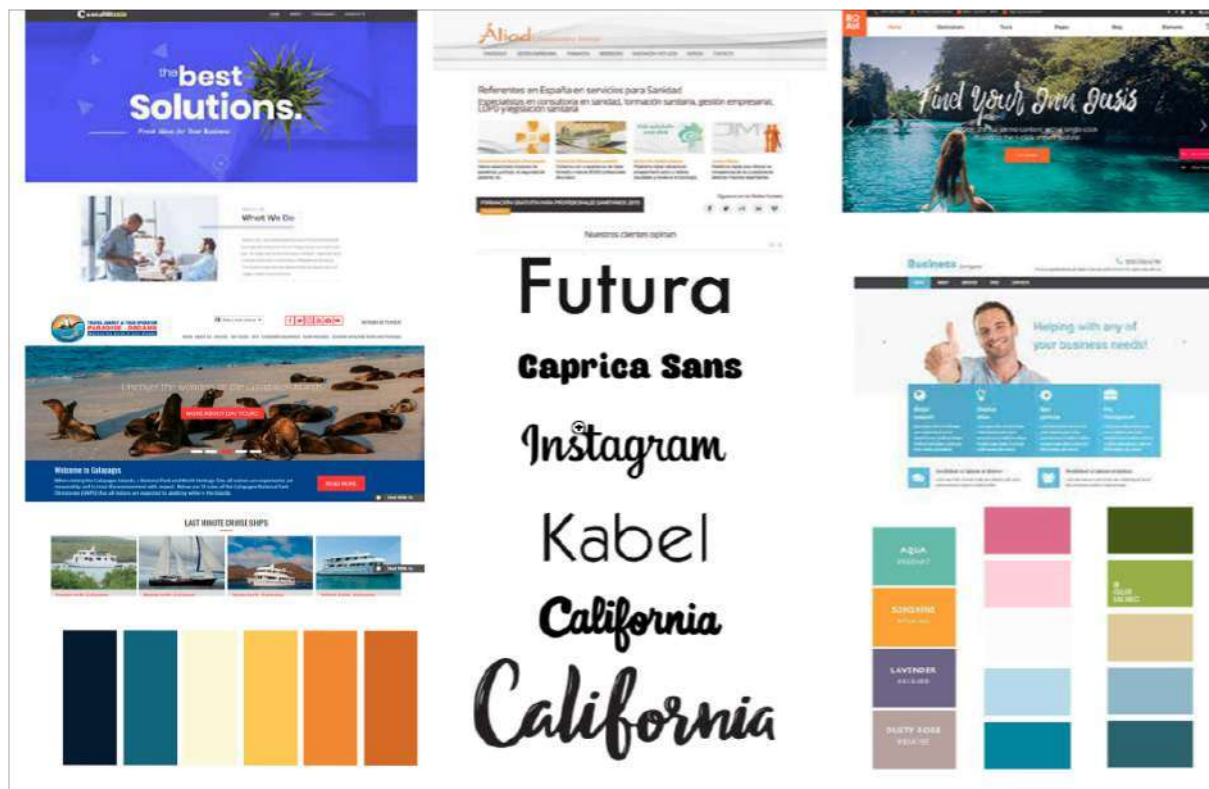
the best Solutions.

What We Do

Áliad

Referentes en España en servicios para Sanidad

Especialistas en consultoría en sanidad, formación sanitaria, gestión empresarial, LOPD y legislación sanitaria

Nuestros clientes opinan

Find Your Own Oasis

Futura

Caprica Sans

Instagram

Kabel

California

California

Business

Helping with any of your business needs!

Welcome to Galapagos

READ MORE

LAST MINUTE CRUISE SHIPS

AQUA

SUNSHINE

LAVENDER

DUSTY ROSE